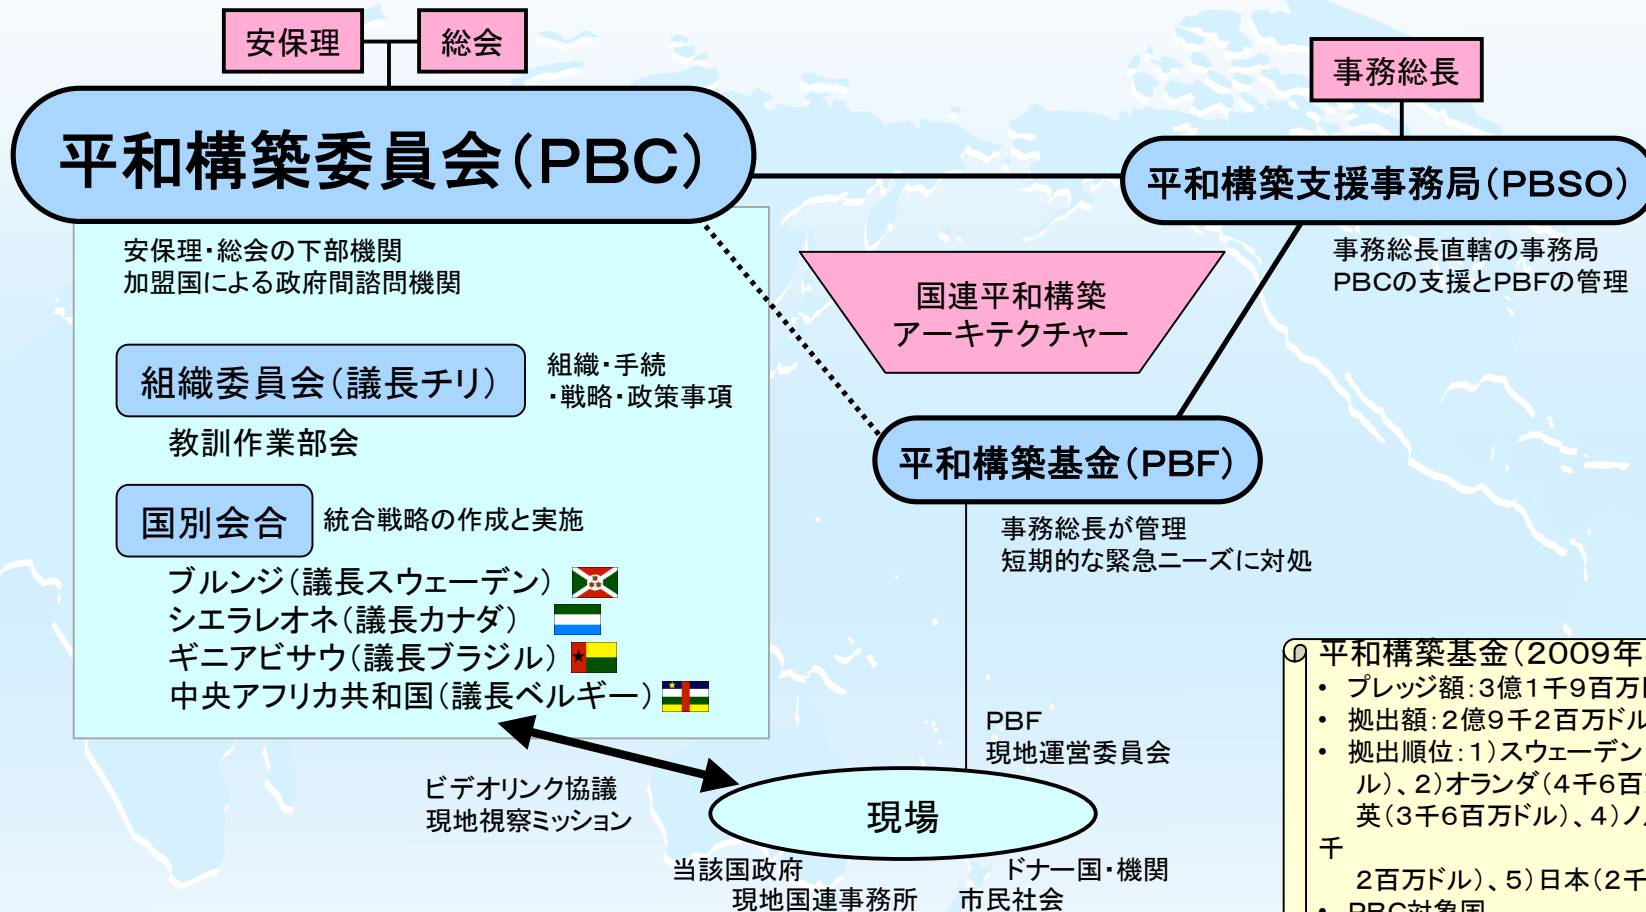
安保理

総会

平和構築委員会(PBC)

事務総長

平和構築支援事務局(PBSO)

安保理・総会の下部機関
加盟国による政府間諮問機関

事務総長直轄の事務局
PBCの支援とPBFの管理

国連平和構築
アーキテクチャー

組織委員会(議長チリ)

組織・手続
・戦略・政策事項

教訓作業部会

平和構築基金(PBF)

国別会合

統合戦略の作成と実施

事務総長が管理
短期的な緊急ニーズに対処

ブルンジ(議長スウェーデン)
シエラレオネ(議長カナダ)
ギニアビサウ(議長ブラジル)
中央アフリカ共和国(議長ベルギー)

平和構築基金(2009年
• プレッジ額:3億1千9百万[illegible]
• 拠出額:2億9千2百万ドル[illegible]
• 拠出順位:1)スウェーデン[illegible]
ル)、2)オランダ(4千6百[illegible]
英(3千6百万ドル)、4)ノ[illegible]
千
2百万ドル)、5)日本(2千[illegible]
• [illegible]

PBF
現地運営委員会

ビデオリンク協議
現地視察ミッション

現場

当該国政府
現地国連事務所

ドナー国・機関
市民社会